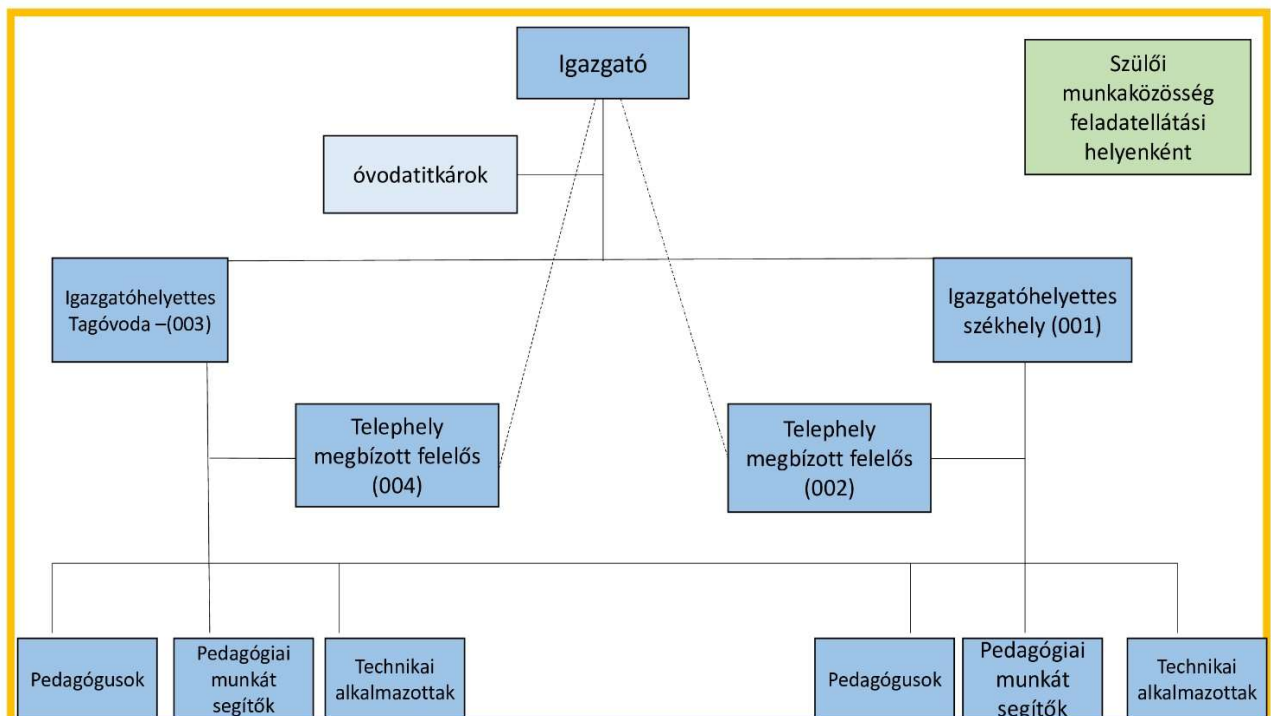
Igazgató

Szülői munkaközösség feladatellátási helyenként

óvodatitkárok

Igazgatóhelyettes Tagóvoda –(003)

Igazgatóhelyettes székhely (001)

Telephely megbízott felelős (004)

Telephely megbízott felelős (002)

Pedagógusok

Pedagógiai munkát segítők

Technikai alkalmazottak

Pedagógusok

Pedagógiai munkát segítők

Technikai alkalmazottak